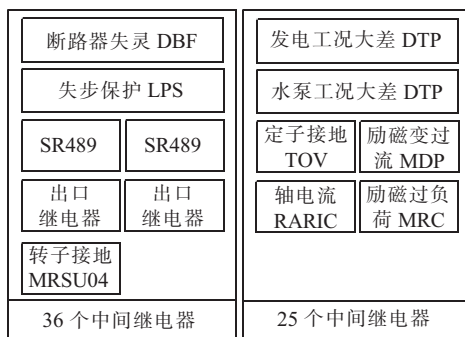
断路器失灵 DBF

失步保护 LPS

SR489

SR489

出口继电器

出口继电器

转子接地 MRSU04

36 个中间继电器

发电工况大差 DTP

水泵工况大差 DTP

定子接地 TOV

励磁变过流 MDP

轴电流 RARIC

励磁过负荷 MRC

25 个中间继电器